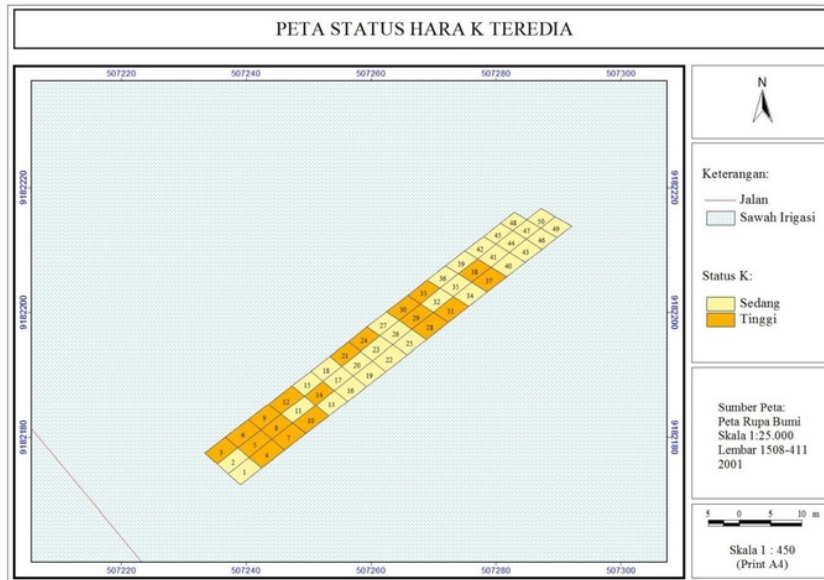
PETA STATUS HARA K TEREDIA

507220 507240 507260 507280 507300

9182220
9182200
9182180

9182220
9182200
9182180

48 50 49
45 47 46
42 44 43
39 41 40
36 38 37
33 35 34
30 32 31
27 29 28
24 26 25
21 23 22
18 20 19
15 17 16
12 14 13
9 11 10
6 8 7
3 5 4
2 1

507220 507240 507260 507280 507300

N

Keterangan:
Jalan
Sawah Irigasi

Status K:
Sedang
Tinggi

Sumber Peta:
Peta Rupa Bumi
Skala 1:25.000
Lembar 1508-411
2001

5 0 5 10 m

Skala 1 : 450
(Print A4)